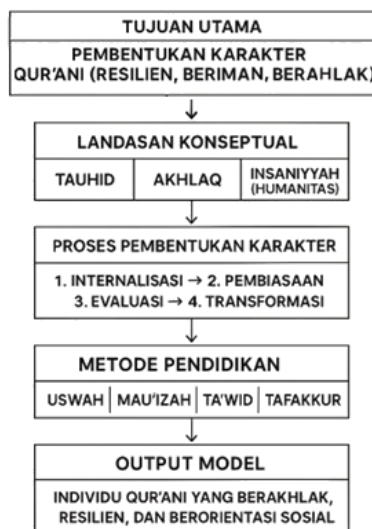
TUJUAN UTAMA

PEMBENTUKAN KARAKTER QUR'ANI (RESILIEN, BERIMAN, BERAHLAK)

LANDASAN KONSEPTUAL

TAUHID

AKHLAQ

INSANIYYAH (HUMANITAS)

PROSES PEMBENTUKAN KARAKTER

1. INTERNALISASI → 2. PEMBIASAAN
3. EVALUASI → 4. TRANSFORMASI

METODE PENDIDIKAN

USWAH | MAU'IZAH | TA'WID | TAFAKKUR

OUTPUT MODEL

INDIVIDU QUR'ANI YANG BERAKHLAK, RESILIEN, DAN BERORIENTASI SOSIAL